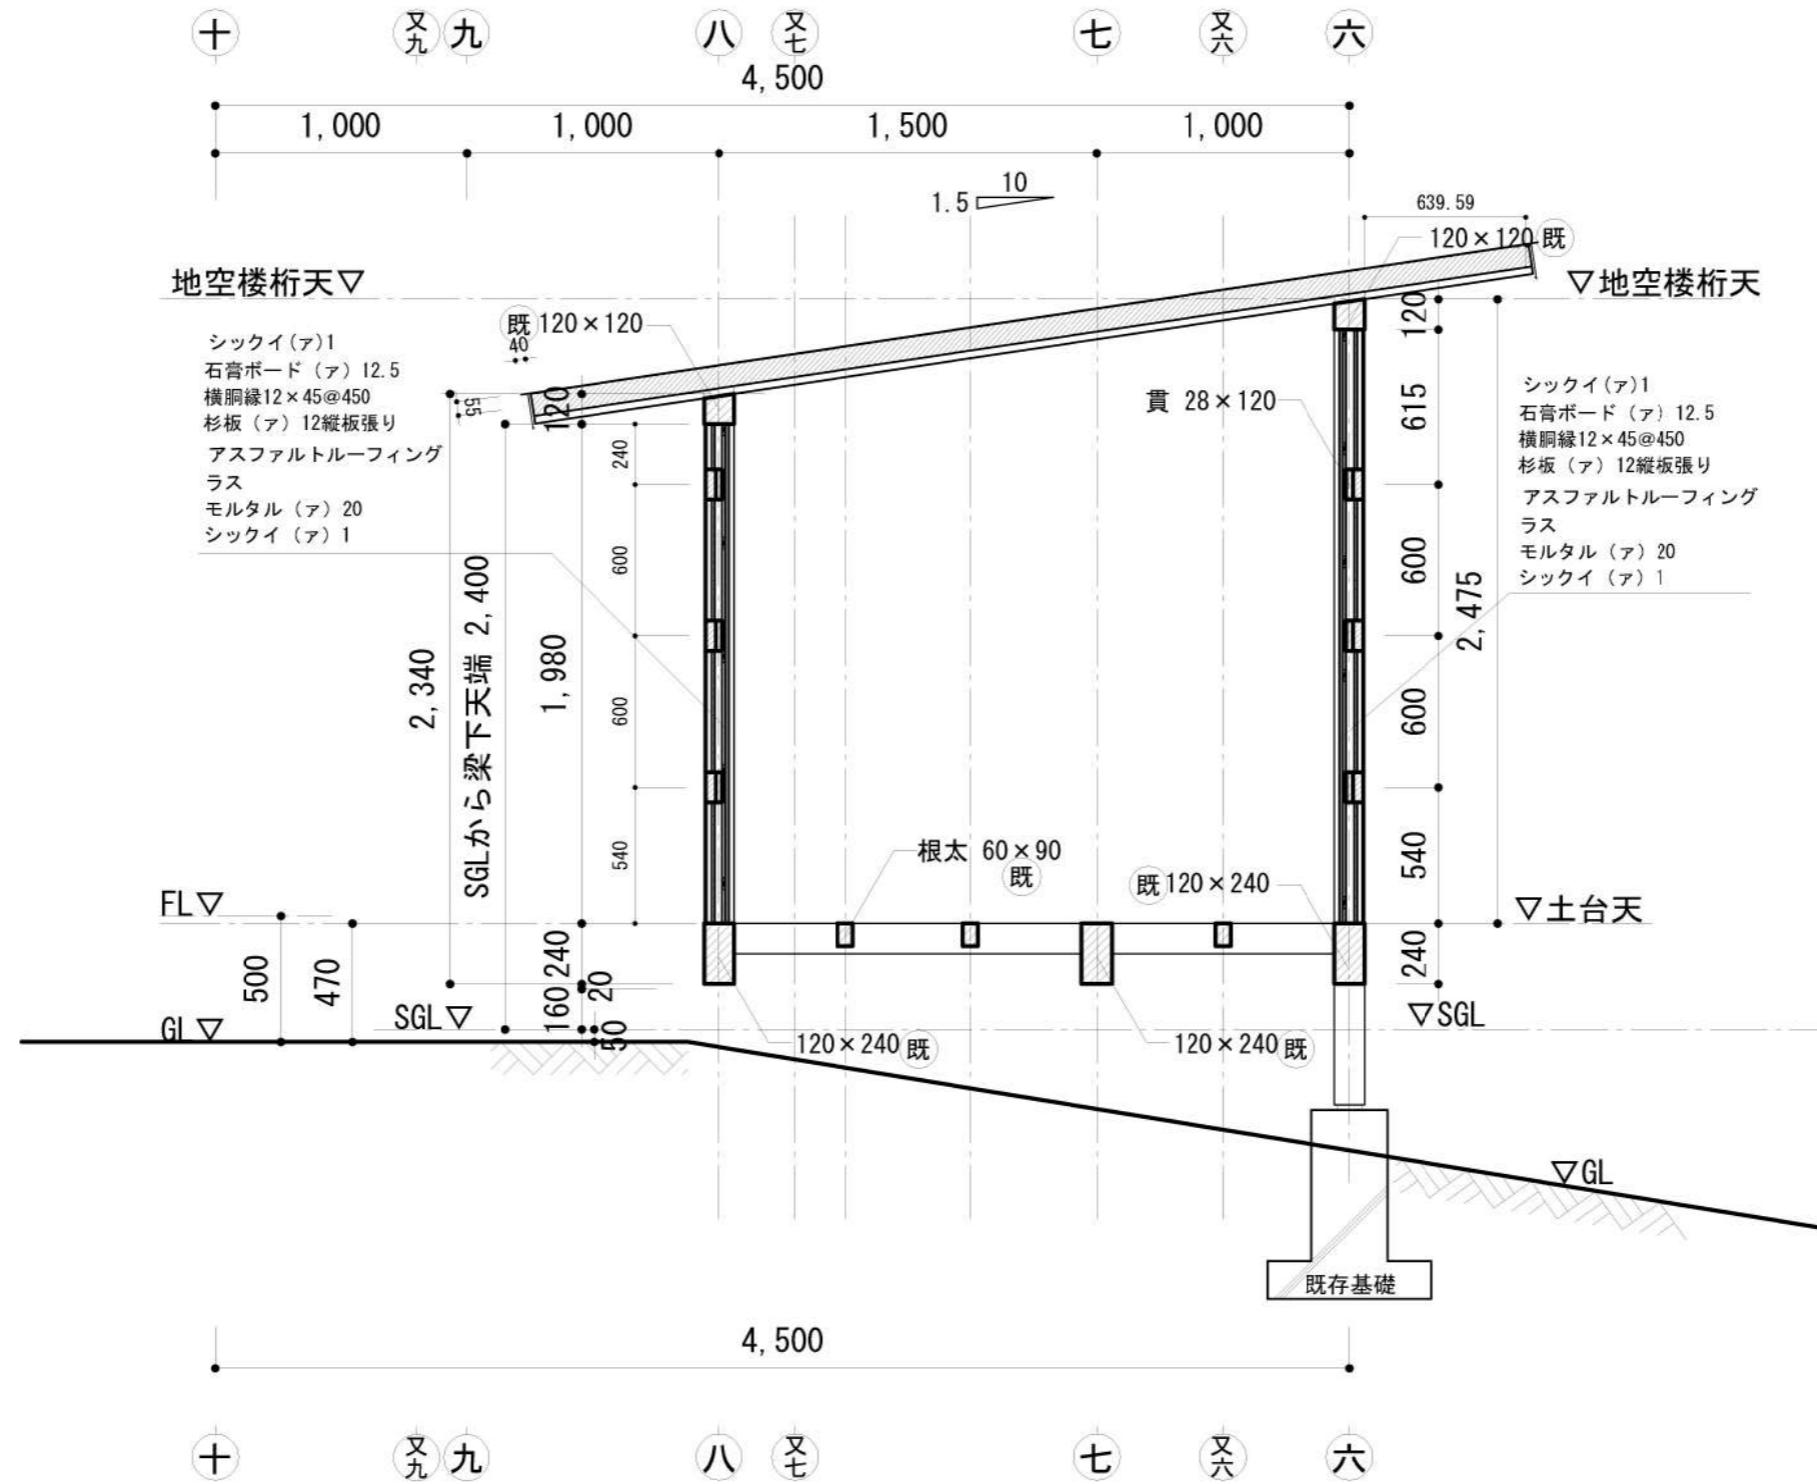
十 又九 九 八 又七 七 又六 六

4,500

1,000 1,000 1,500 1,000

1.5 10

639.59

120×120 既

地空楼桁天▽

▽地空楼桁天

既 120×120

40

シックイ(ア)1
石膏ボード(ア)12.5
横胴縁12×45@450
杉板(ア)12縦板張り
アスファルトルーフィング
ラス
モルタル(ア)20
シックイ(ア)1

55

120

240

600

600

540

貫 28×120

120

615

600

600

540

2,475

シックイ(ア)1
石膏ボード(ア)12.5
横胴縁12×45@450
杉板(ア)12縦板張り
アスファルトルーフィング
ラス
モルタル(ア)20
シックイ(ア)1

2,340

SGLから梁下天端 2,400

1,980

根太 60×90 既

既 120×240

FL▽

▽土台天

500

470

240

160

20

50

240

GL▽

SGL▽

▽SGL

120×240 既

120×240 既

▽GL

既存基礎

4,500

十 又九 九 八 又七 七 又六 六